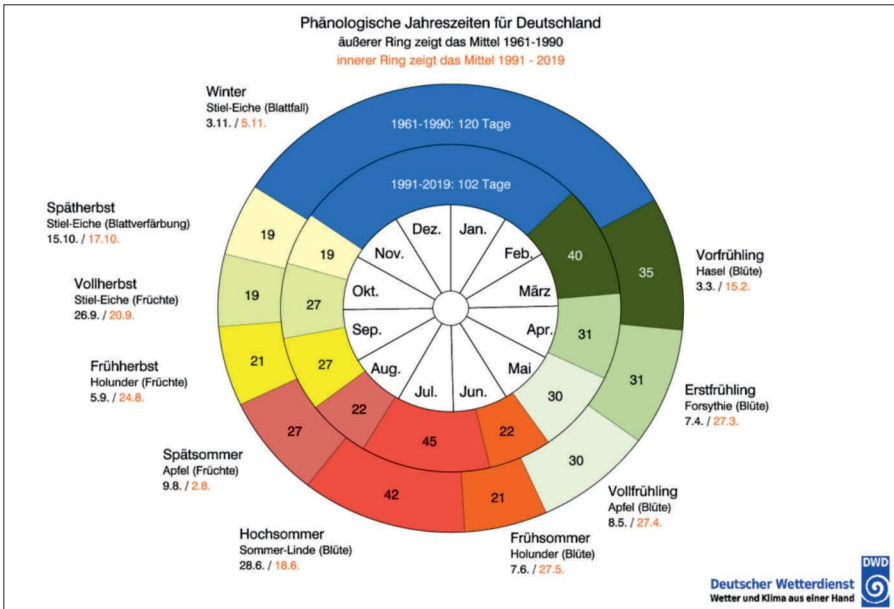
Phänologische Jahreszeiten für Deutschland
äußerer Ring zeigt das Mittel 1961-1990
innerer Ring zeigt das Mittel 1991 - 2019

Winter
Stiel-Eiche (Blattfall)
3.11. / 5.11.

1961-1990: 120 Tage

1991-2019: 102 Tage

Spätherbst
Stiel-Eiche (Blattverfärbung)
15.10. / 17.10.

Vollherbst
Stiel-Eiche (Früchte)
26.9. / 20.9.

Frühherbst
Holunder (Früchte)
5.9. / 24.8.

Spätsommer
Apfel (Früchte)
9.8. / 2.8.

Hochsommer
Sommer-Linde (Blüte)
28.6. / 18.6.

Frühsommer
Holunder (Blüte)
7.6. / 27.5.

Vollfrühling
Apfel (Blüte)
8.5. / 27.4.

Erstfrühling
Forsythie (Blüte)
7.4. / 27.3.

Vorfrühling
Hasel (Blüte)
3.3. / 15.2.

19 19 19 27 21 27 27 22 42 45 21 22 30 30 31 31 40 35

Dez. Jan. Feb. März Apr. Mai Jun. Jul. Aug. Sep. Okt. Nov.

DWD
Deutscher Wetterdienst
Wetter und Klima aus einer Hand